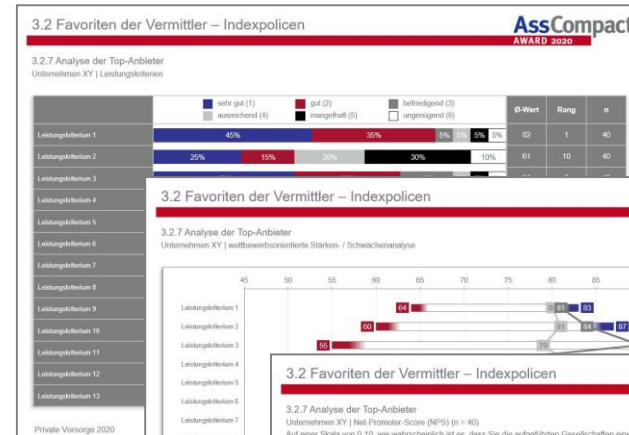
3.2 Favoriten der Vermittler – Indexpolicen

AssCompact AWARD 2020

3.2.7 Analyse der Top-Anbieter
Unternehmen XY | Leistungskriterien

sehr gut (1) gut (2) befriedigend (3) ausreichend (4) mangelhaft (5) ungenügend (6)

Ø-Wert Rang n

Leistungskriterium 1 45% 35% 5% 5% 5% 5% 82 1 40
Leistungskriterium 2 25% 15% 20% 30% 10% 61 10 40
Leistungskriterium 3
Leistungskriterium 4
Leistungskriterium 5
Leistungskriterium 6
Leistungskriterium 7
Leistungskriterium 8
Leistungskriterium 9
Leistungskriterium 10
Leistungskriterium 11
Leistungskriterium 12
Leistungskriterium 13

Private Vorsorge 2020

3.2 Favoriten der Vermittler – Indexpolicen

3.2.7 Analyse der Top-Anbieter
Unternehmen XY | wettbewerbsorientierte Stärken- / Schwächenanalyse

45 50 55 60 65 70 75 80 85

Leistungskriterium 1 64 81 83
Leistungskriterium 2 60 81 84 87
Leistungskriterium 3 55 79
Leistungskriterium 4
Leistungskriterium 5
Leistungskriterium 6
Leistungskriterium 7

3.2 Favoriten der Vermittler – Indexpolicen

3.2.7 Analyse der Top-Anbieter
Unternehmen XY | Net-Promoter-Score (NPS) (n = 40)
Auf einer Skala von 0-10, wie wahrscheinlich ist es, dass Sie die aufgeführten Gesellschaften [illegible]